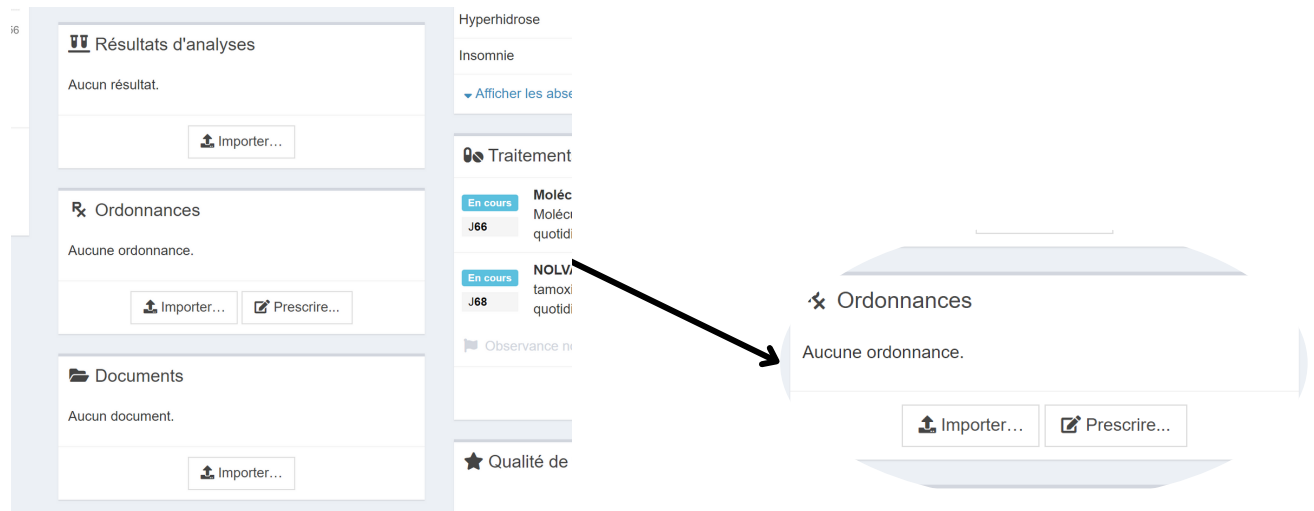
56

Résultats d'analyses

Aucun résultat.

Importer...

℞ Ordonnances

Aucune ordonnance.

Importer... Prescrire...

Documents

Aucun document.

Importer...

Hyperhidrose

Insomnie

Afficher les abse

Traitement

En cours
J66
Moléc
Moléc
quotidi

En cours
J68
NOLVA
tamoxi
quotidi

Observance n

Qualité de

Ordonnances

Aucune ordonnance.

Importer... Prescrire...